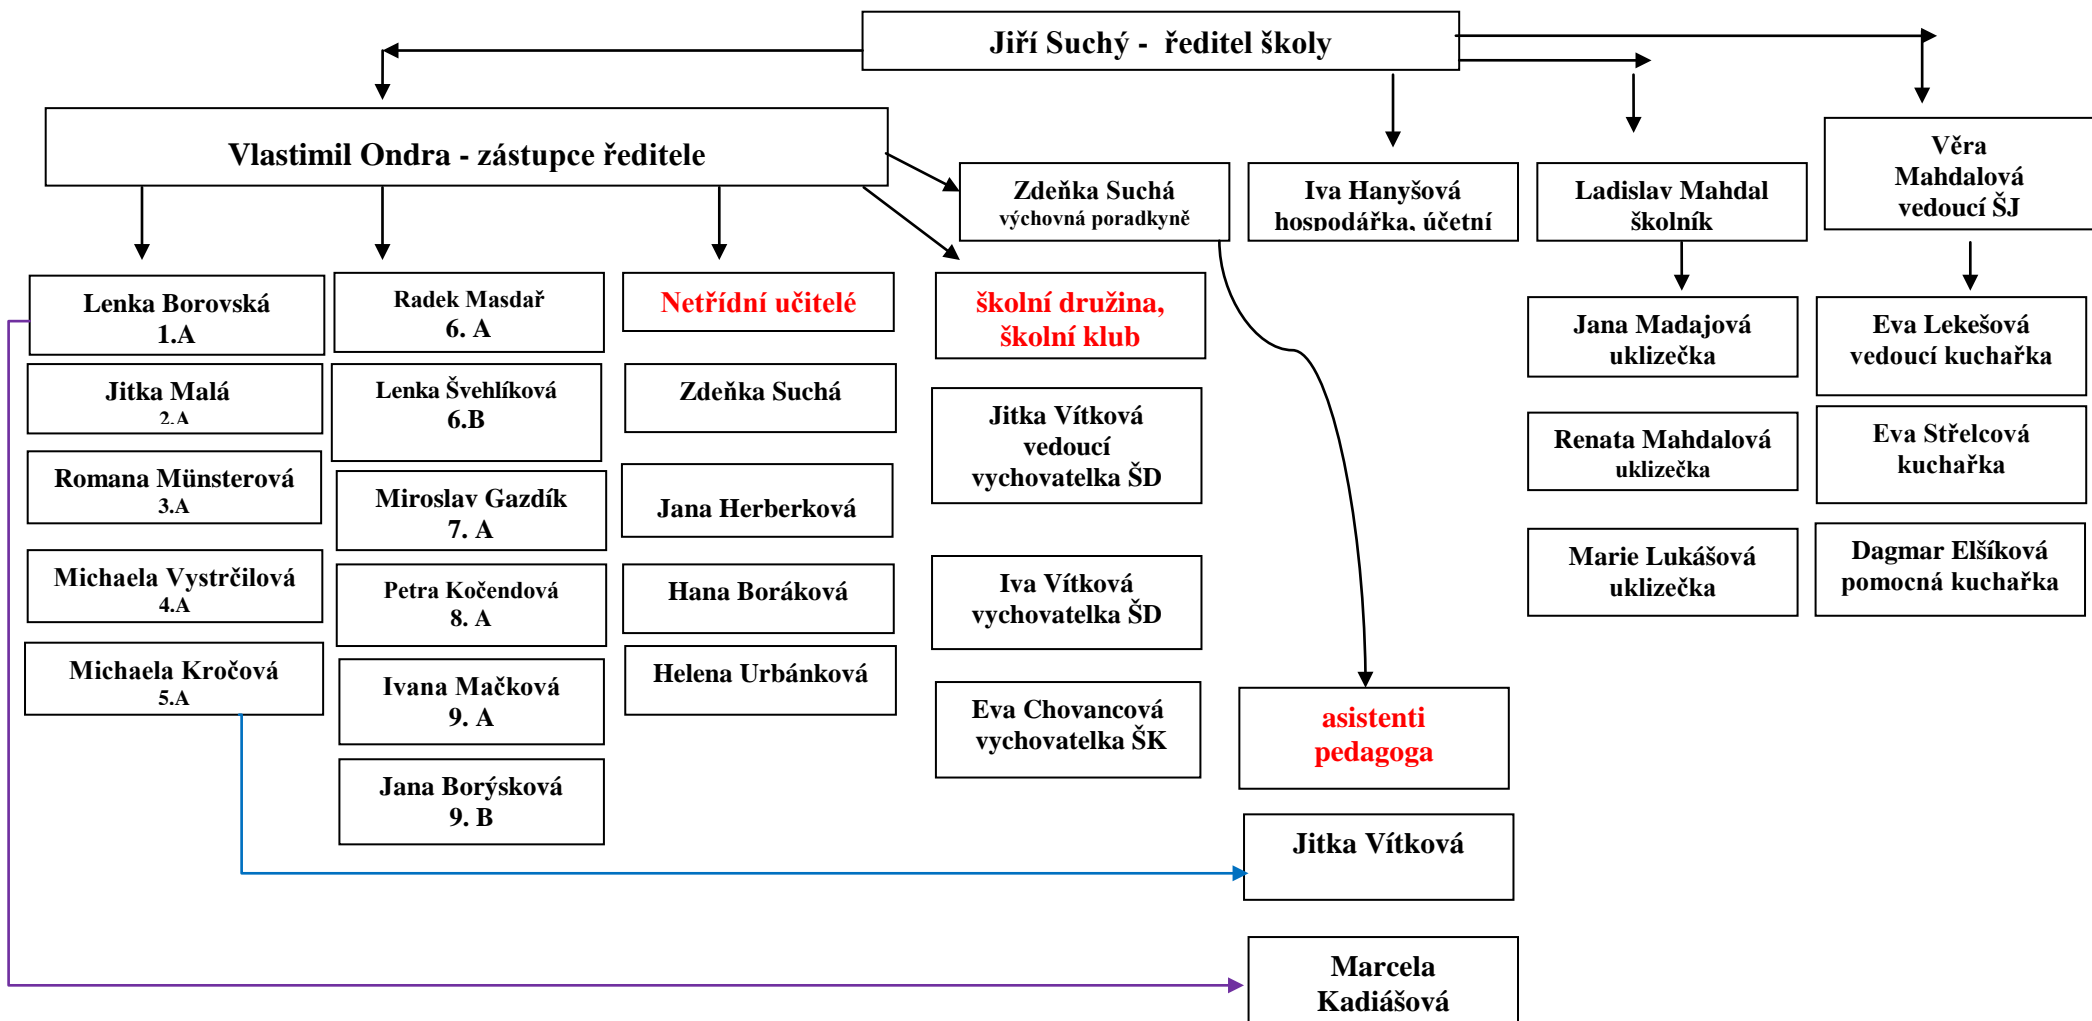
Jiří Suchý - ředitel školy

Vlastimil Ondra - zástupce ředitele

Zdeňka Suchá
výchovná poradkyně

Iva Hanyšová
hospodářka, účetní

Ladislav Mahdal
školník

Věra Mahdalová
vedoucí ŠJ

Lenka Borovská
1.A

Jitka Malá
2.A

Romana Münsterová
3.A

Michaela Vystrčilová
4.A

Michaela Kročová
5.A

Radek Masdař
6. A

Lenka Švehlíková
6.B

Miroslav Gazdík
7. A

Petra Kočendová
8. A

Ivana Mačková
9. A

Jana Borýsková
9. B

Netřídní učitelé

Zdeňka Suchá

Jana Herberková

Hana Boráková

Helena Urbánková

školní družina, školní klub

Jitka Vítková
vedoucí
vychovatelka ŠD

Iva Vítková
vychovatelka ŠD

Eva Chovancová
vychovatelka ŠK

asistenti pedagoga

Jitka Vítková

Marcela Kadiášová

Jana Madajová
uklizečka

Renata Mahdalová
uklizečka

Marie Lukášová
uklizečka

Eva Lekešová
vedoucí kuchařka

Eva Střelcová
kuchařka

Dagmar Elšíková
pomocná kuchařka